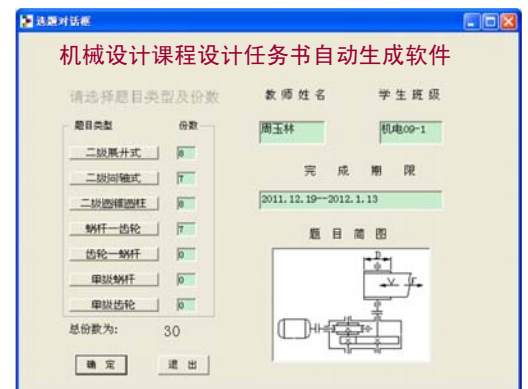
选题对话框

机械设计课程设计任务书自动生成软件

请选择题目类型及份数

教师姓名

学生班级

题目类型

份数

二级展开式

6

二级同轴式

7

二级圆锥圆柱

6

蜗杆—齿轮

7

齿轮—蜗杆

0

单级蜗杆

0

单级齿轮

0

周玉林

机电09-1

完 成 期 限

2011.12.19--2012.1.13

题 目 简 图

D

V

F

总份数为:

30

确 定

退 出